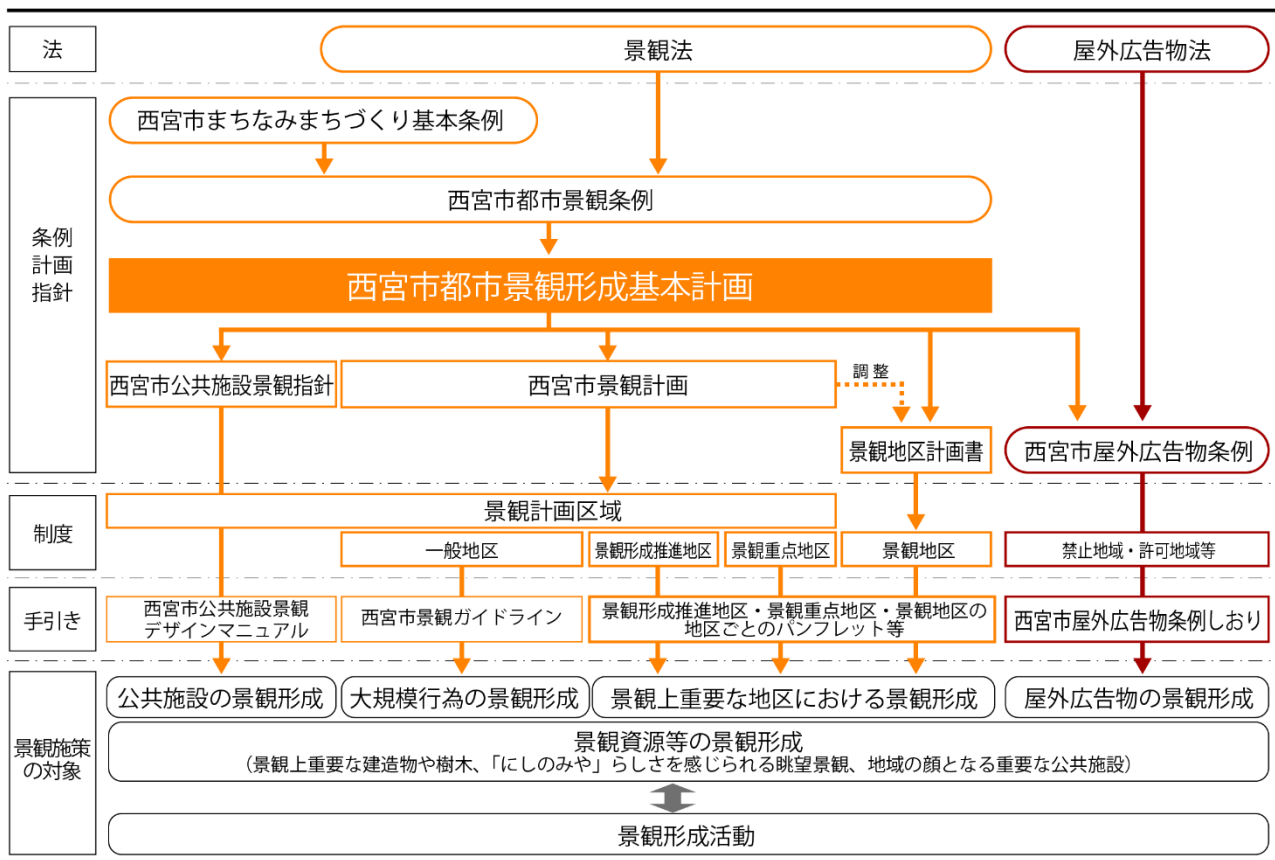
法

景観法

屋外広告物法

条例
計画
指針

西宮市まちなみまちづくり基本条例

西宮市都市景観条例

西宮市都市景観形成基本計画

西宮市公共施設景観指針

西宮市景観計画

調整

景観地区計画書

西宮市屋外広告物条例

制度

景観計画区域

一般地区

景観形成推進地区

景観重点地区

景観地区

禁止地域・許可地域等

手引き

西宮市公共施設景観デザインマニュアル

西宮市景観ガイドライン

景観形成推進地区・景観重点地区・景観地区の地区ごとのパンフレット等

西宮市屋外広告物条例しおり

景観施策の対象

公共施設の景観形成

大規模行為の景観形成

景観上重要な地区における景観形成

屋外広告物の景観形成

景観資源等の景観形成
（景観上重要な建造物や樹木、「にしのみや」らしさを感じられる眺望景観、地域の顔となる重要な公共施設）

景観形成活動